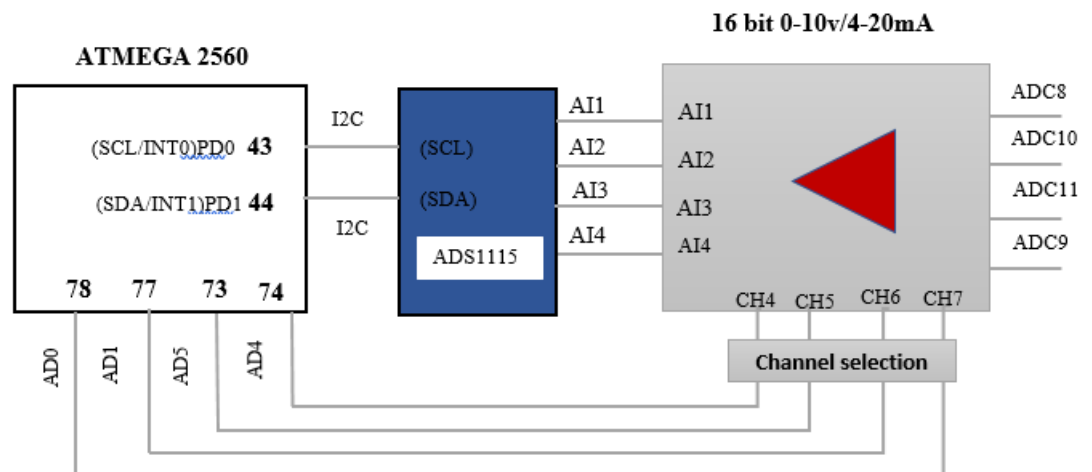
16 bit 0-10v/4-20mA

ATMEGA 2560

(SCL/INT0)PD0 43

(SDA/INT1)PD1 44

78 77 73 74

I2C

I2C

(SCL)

(SDA)

ADS1115

AI1

AI2

AI3

AI4

AI1

AI2

AI3

AI4

ADC8

ADC10

ADC11

ADC9

CH4 CH5 CH6 CH7

Channel selection

AD0 AD1 AD5 AD4